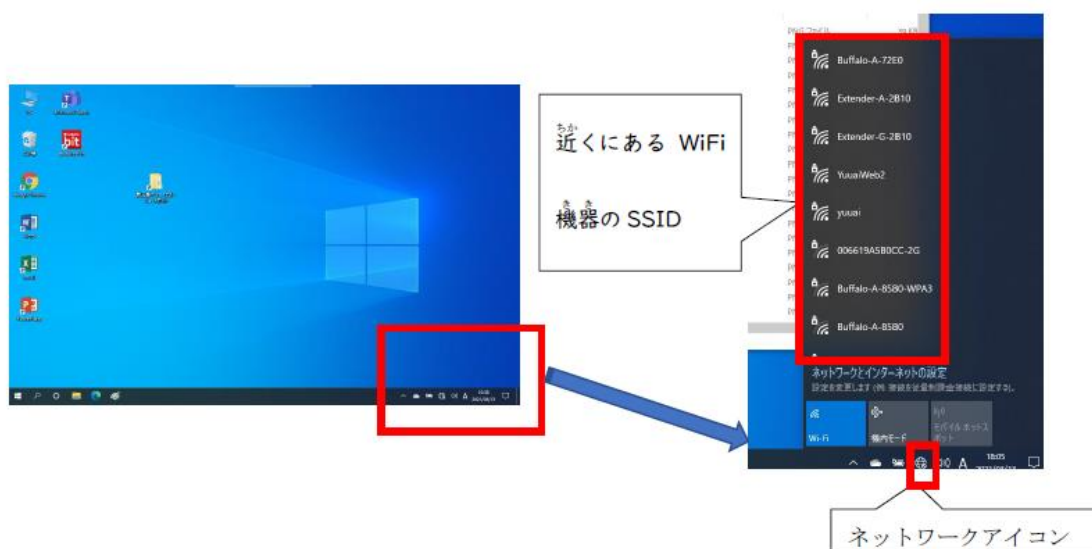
近くにある WiFi

機器の SSID

Buffalo-A-72E0

Extender-A-2B10

Extender-G-2B10

YuuaiWeb2

yuuai

006619A5B0CC-2G

Buffalo-A-85B0-WPA3

Buffalo-A-85B0

ネットワークとインターネットの設定

設定を変更します (例: 接続を従量制課金接続に設定する)。

Wi-Fi

機内モード

モバイル ホットスポット

A

18:05

ネットワークアイコン